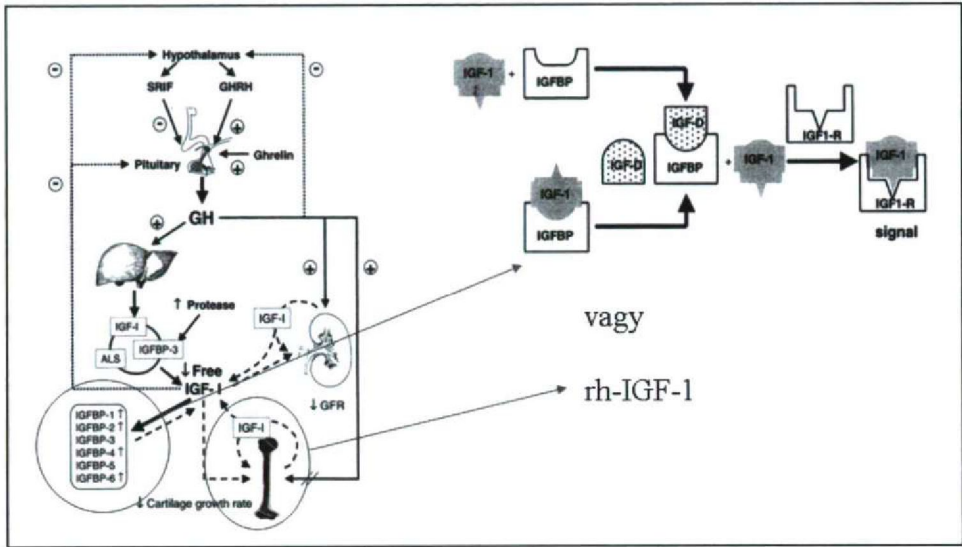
Hypothalamus
SRIF
GHRH
Pituitary
Ghrelin
GH
↑ Protease
IGF-I
ALS
IGFBP-3
↓ Free IGF-I
IGF-I
↓ GFR
IGFBP-1 ↑
IGFBP-2 ↑
IGFBP-3
IGFBP-4 ↑
IGFBP-5
IGFBP-6 ↑
IGF-I
↓ Cartilage growth rate

IGF-1
IGFBP
IGF-D
IGF-D
IGFBP
IGF-1
IGF1-R
IGF-1
IGFBP
IGF-1
IGF1-R
signal

vagy

rh-IGF-1